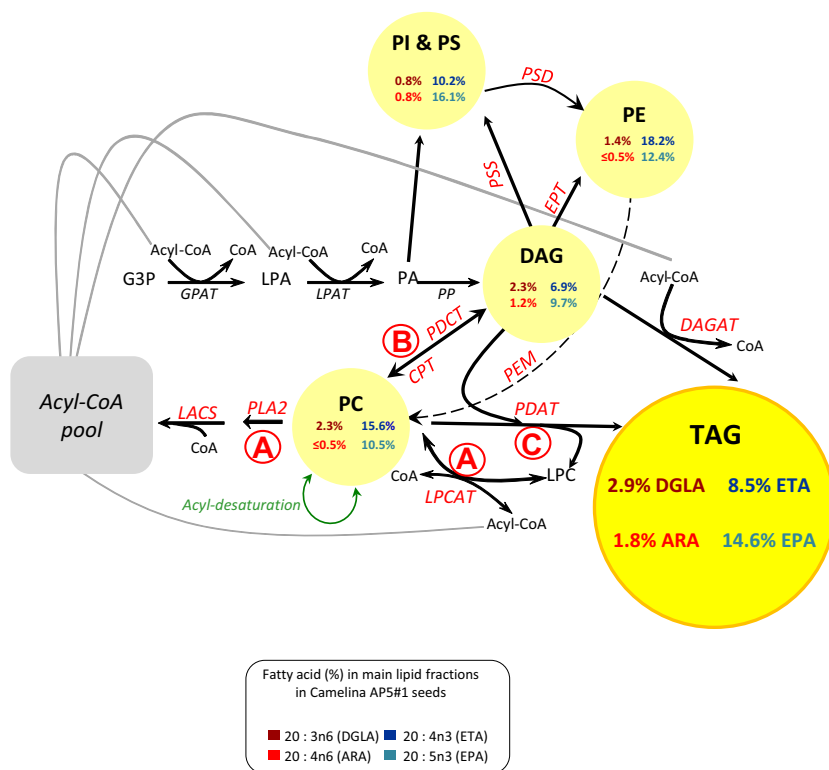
PI & PS
0.8% 10.2%
0.8% 16.1%

PSD

PE
1.4% 18.2%
≤0.5% 12.4%

PSS
EPT

Acyl-CoA CoA Acyl-CoA CoA
G3P GPAT LPA LPAT PA PP

DAG
2.3% 6.9%
1.2% 9.7%

Acyl-CoA
DAGAT
CoA

B PDCT CPT
PEM

Acyl-CoA pool

LACS PLA2
CoA
A

PC
2.3% 15.6%
≤0.5% 10.5%

PDAT
C

TAG
2.9% DGLA 8.5% ETA
1.8% ARA 14.6% EPA

A
CoA LPC
LPCAT
Acyl-CoA

Acyl-desaturation

Fatty acid (%) in main lipid fractions in Camelina AP5#1 seeds

20 : 3n6 (DGLA) 20 : 4n3 (ETA)
20 : 4n6 (ARA) 20 : 5n3 (EPA)